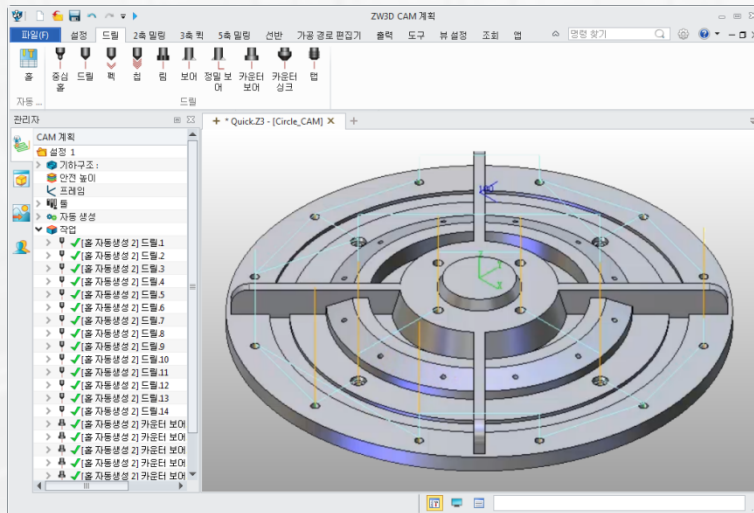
ZW3D CAM 계획

파일(F) 설정 드릴 2축 밀링 3축 뮉 5축 밀링 선반 가공 경로 편집기 출력 도구 뷰 설정 조회 앱

명령 찾기

홈 중심홀 드릴 펙 칩 림 보어 정밀 보어 카운터 보어 카운터 싱크 탭

자동 ... 드릴

관리자

CAM 계획

설정 1
기하구조 :
안전 높이
프레임
툴
자동 생성
작업
[홀 자동생성 2] 드릴.1
[홀 자동생성 2] 드릴.2
[홀 자동생성 2] 드릴.3
[홀 자동생성 2] 드릴.4
[홀 자동생성 2] 드릴.5
[홀 자동생성 2] 드릴.6
[홀 자동생성 2] 드릴.7
[홀 자동생성 2] 드릴.8
[홀 자동생성 2] 드릴.9
[홀 자동생성 2] 드릴.10
[홀 자동생성 2] 드릴.11
[홀 자동생성 2] 드릴.12
[홀 자동생성 2] 드릴.13
[홀 자동생성 2] 드릴.14
[홀 자동생성 2] 카운터 보어
[홀 자동생성 2] 카운터 보어
[홀 자동생성 2] 카운터 보어
[홀 자동생성 2] 카운터 보어
[홀 자동생성 2] 카운터 보어

* Quick.Z3 - [Circle_CAM]